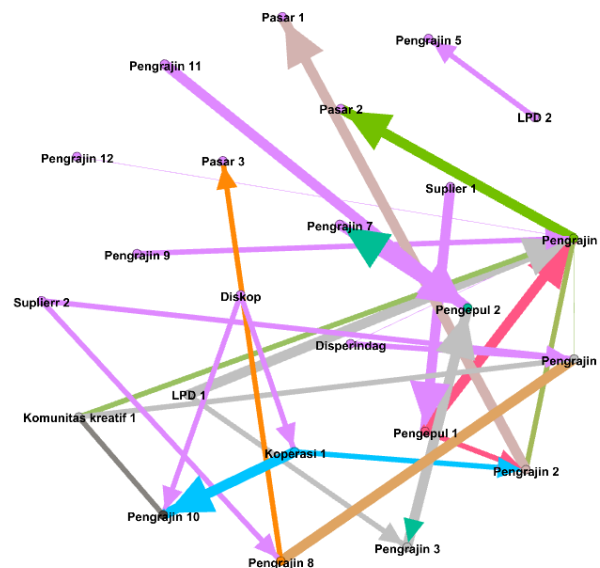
Pasar 1
Pengrajin 5
Pengrajin 11
Pasar 2
LPD 2
Pengrajin 12
Pasar 3
Suplier 1
Pengrajin 7
Pengrajin
Pengrajin 9
Suplierr 2
Diskop
Pengepul 2
Disperindag
Pengrajin
LPD 1
Komunitas kreatif 1
Pengepul 1
Koperasi 1
Pengrajin 2
Pengrajin 10
Pengrajin 3
Pengrajin 8